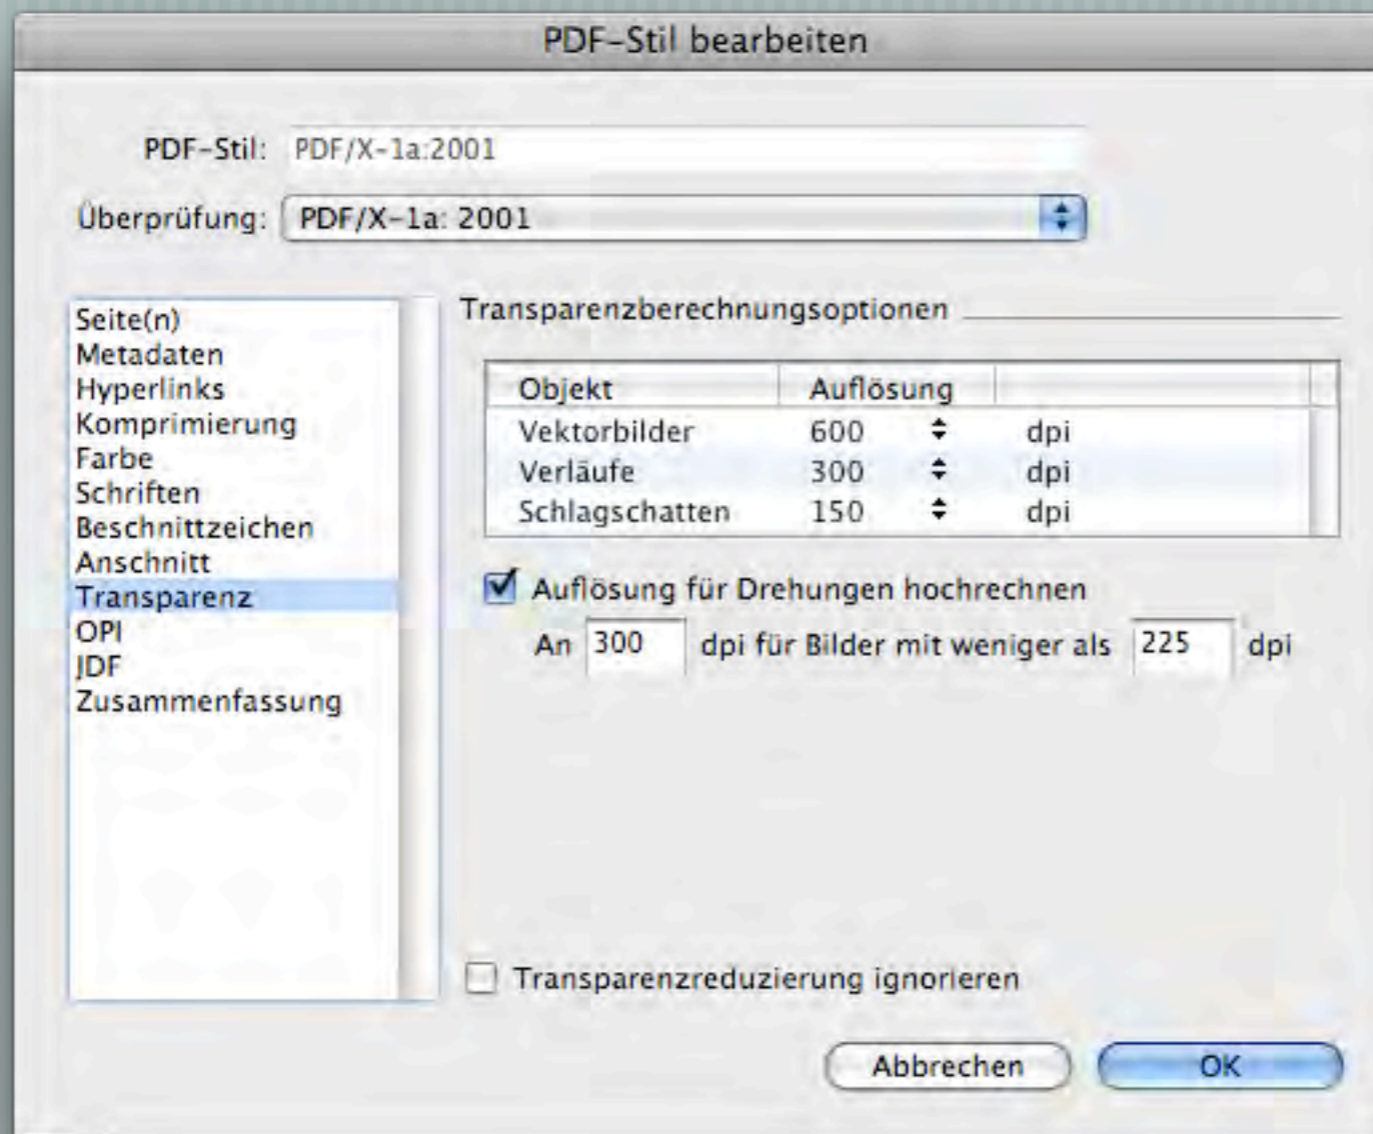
PDF-Stil bearbeiten

PDF-Stil: PDF/X-1a:2001

Überprüfung: PDF/X-1a: 2001

Seite(n)
Metadaten
Hyperlinks
Komprimierung
Farbe
Schriften
Beschnittzeichen
Anschnitt
Transparenz
OPI
JDF
Zusammenfassung

Transparenzberechnungsoptionen

| Objekt | Auflösung | |
|---|---|---|
| Vektorbilder | 600 | dpi |
| Verläufe | 300 | dpi |
| Schlagschatten | 150 | dpi |

Auflösung für Drehungen hochrechnen

An 300 dpi für Bilder mit weniger als 225 dpi

Transparenzreduzierung ignorieren

Abbrechen OK